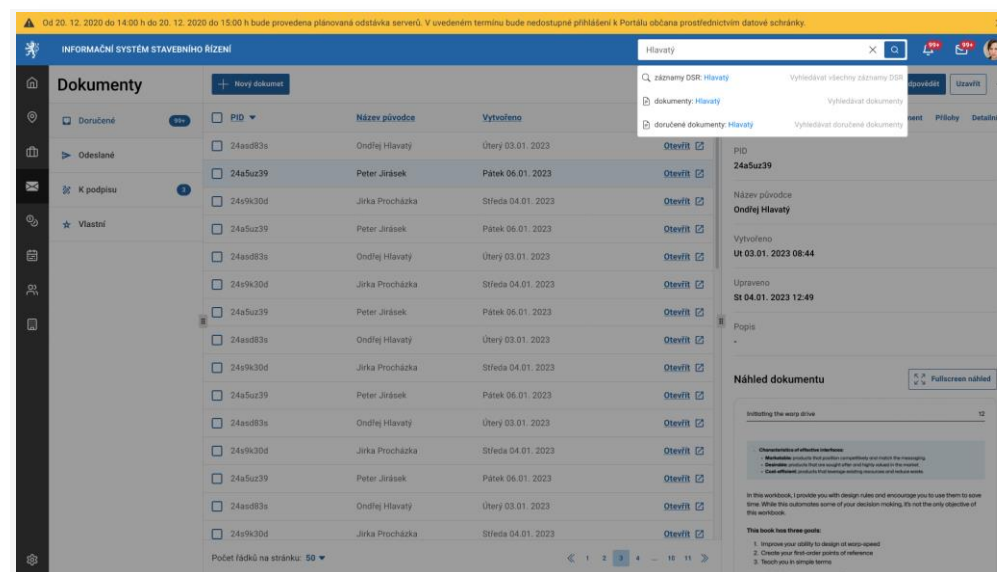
Od 20. 12. 2020 do 14:00 h do 20. 12. 2020 do 15:00 h bude provedena plánovaná odstávka serverů. V uvedeném termínu bude nedostupné přihlášení k Portálu občana prostřednictvím datové schránky.

INFORMAČNÍ SYSTÉM STAVEBNÍHO ŘÍZENÍ

Hlavatý

záznamy DSR: Hlavatý — Vyhledávat všechny záznamy DSR
dokumenty: Hlavatý — Vyhledávat dokumenty
doručené dokumenty: Hlavatý — Vyhledávat doručené dokumenty

99+ 99+

Dokumenty

+ Nový dokumet

Doručené 99+
Odeslané
K podpisu 3
Vlastní

| PID | Název původce | Vytvořeno | |
|---|---|---|---|
| 24asd83s | Ondřej Hlavatý | Úterý 03.01. 2023 | Otevřít |
| 24a5uz39 | Peter Jirásek | Pátek 06.01. 2023 | Otevřít |
| 24s9k30d | Jirka Procházka | Středa 04.01. 2023 | Otevřít |
| 24a5uz39 | Peter Jirásek | Pátek 06.01. 2023 | Otevřít |
| 24asd83s | Ondřej Hlavatý | Úterý 03.01. 2023 | Otevřít |
| 24s9k30d | Jirka Procházka | Středa 04.01. 2023 | Otevřít |
| 24a5uz39 | Peter Jirásek | Pátek 06.01. 2023 | Otevřít |
| 24asd83s | Ondřej Hlavatý | Úterý 03.01. 2023 | Otevřít |
| 24s9k30d | Jirka Procházka | Středa 04.01. 2023 | Otevřít |
| 24a5uz39 | Peter Jirásek | Pátek 06.01. 2023 | Otevřít |
| 24asd83s | Ondřej Hlavatý | Úterý 03.01. 2023 | Otevřít |
| 24s9k30d | Jirka Procházka | Středa 04.01. 2023 | Otevřít |
| 24a5uz39 | Peter Jirásek | Pátek 06.01. 2023 | Otevřít |
| 24asd83s | Ondřej Hlavatý | Úterý 03.01. 2023 | Otevřít |
| 24s9k30d | Jirka Procházka | Středa 04.01. 2023 | Otevřít |

Počet řádků na stránku: 50

« 1 2 3 4 ... 10 11 »

dpovědět Uzavřít
ment Přílohy Detail

PID
24a5uz39
Název původce
Ondřej Hlavatý
Vytvořeno
Ut 03.01. 2023 08:44
Upraveno
St 04.01. 2023 12:49
Popis
-

Náhled dokumentu
Fullscreen náhled

Initiating the warp drive 12

Characteristics of effective interfaces:
Marketable: products that position competitively and match the messaging
Desirable: products that are sought after and highly valued in the market
Cost-efficient: products that leverage existing resources and reduce waste

In this workbook, I provide you with design rules and encourage you to use them to save time. While this automates some of your decision making, it's not the only objective of this workbook.

This book has three goals:
1. Improve your ability to design at warp-speed
2. Create your first-order points of reference
3. Teach you in simple terms